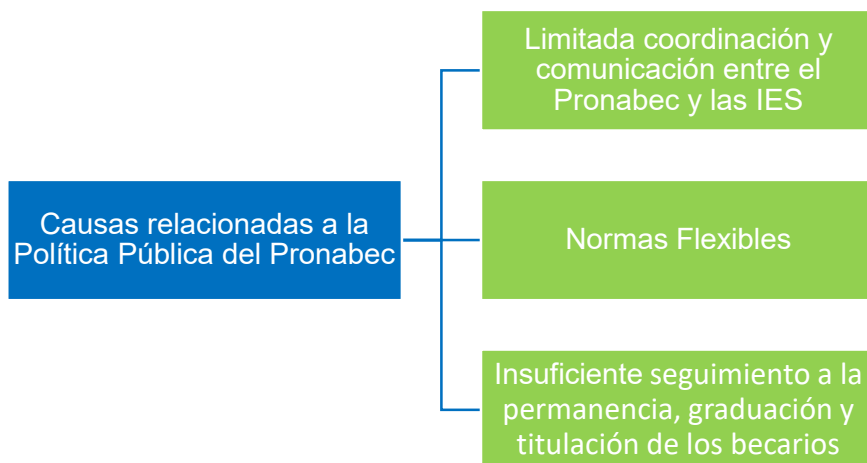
Causas relacionadas a la Política Pública del Pronabec

Limitada coordinación y comunicación entre el Pronabec y las IES

Normas Flexibles

Insuficiente seguimiento a la permanencia, graduación y titulación de los becarios